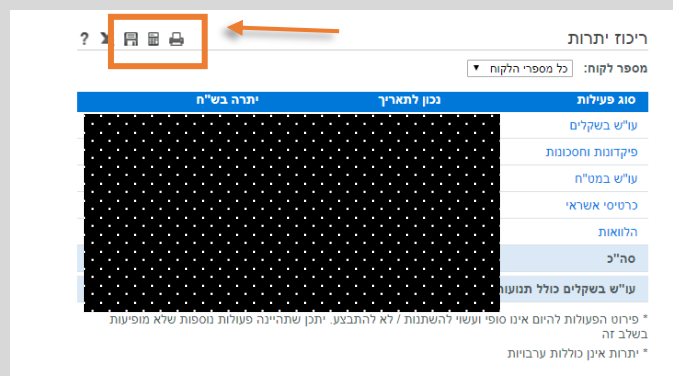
? ✕

ריכוז יתרות

מספר לקוח: כל מספרי הלקוח ▼

| סוג פעילות | נכון לתאריך | יתרה בש"ח |
|---|---|---|
| עו"ש בשקלים | | |
| פיקדונות וחסכונות | | |
| עו"ש במט"ח | | |
| כרטיסי אשראי | | |
| הלוואות | | |
| סה"כ | | |
| עו"ש בשקלים כולל תנועו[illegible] | | |

* פירוט הפעולות להיום אינו סופי ועשוי להשתנות / לא להתבצע. יתכן שתהיינה פעולות נוספות שלא מופיעות בשלב זה

* יתרות אינן כוללות ערבויות